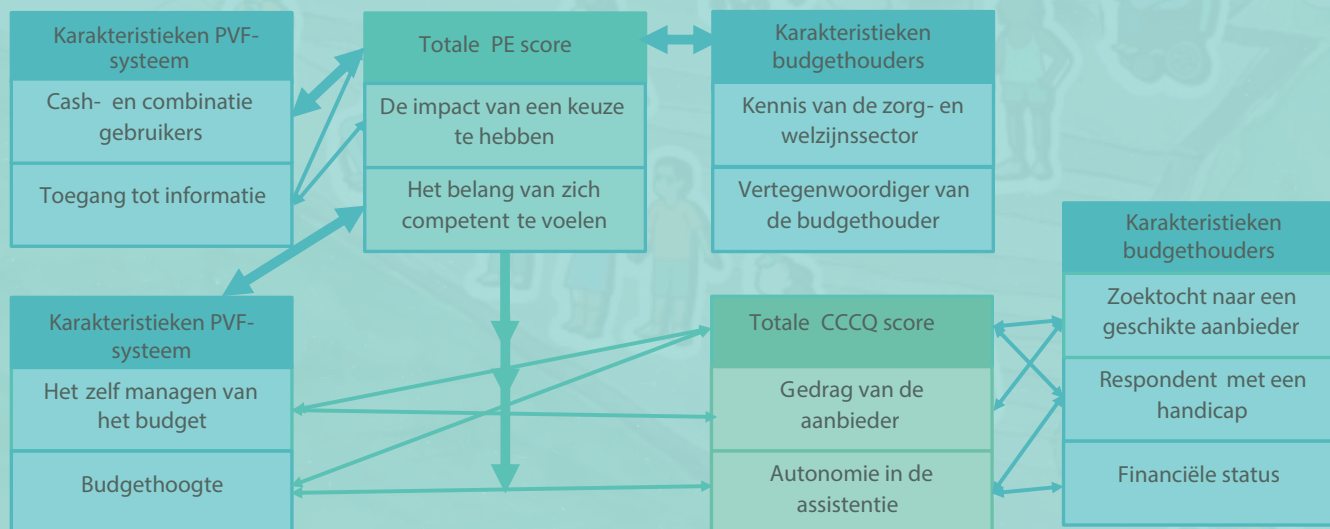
Karakteristieken PVF-systeem

Cash- en combinatie gebruikers

Toegang tot informatie

Totale PE score

De impact van een keuze te hebben

Het belang van zich competent te voelen

Karakteristieken budgethouders

Kennis van de zorg- en welzijnssector

Vertegenwoordiger van de budgethouder

Karakteristieken PVF-systeem

Het zelf managen van het budget

Budgethoogte

Totale CCCQ score

Gedrag van de aanbieder

Autonomie in de assistentie

Karakteristieken budgethouders

Zoektocht naar een geschikte aanbieder

Respondent met een handicap

Financiële status